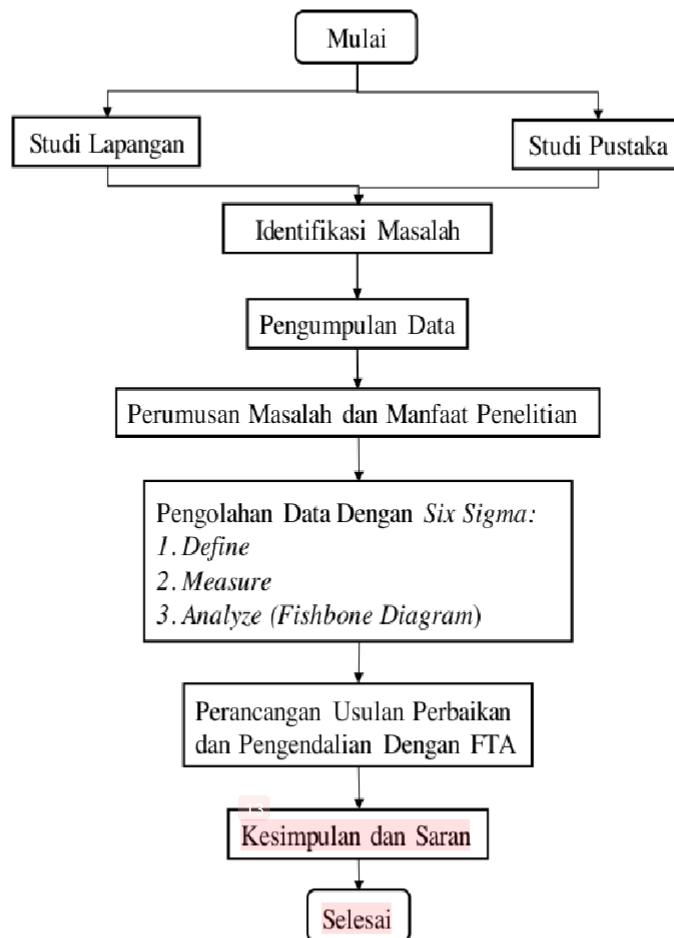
Mulai

Studi Lapangan

Studi Pustaka

Identifikasi Masalah

Pengumpulan Data

Perumusan Masalah dan Manfaat Penelitian

Pengolahan Data Dengan *Six Sigma:*
*1. Define*
*2. Measure*
*3. Analyze (Fishbone Diagram)*

Perancangan Usulan Perbaikan dan Pengendalian Dengan FTA

Kesimpulan dan Saran

Selesai